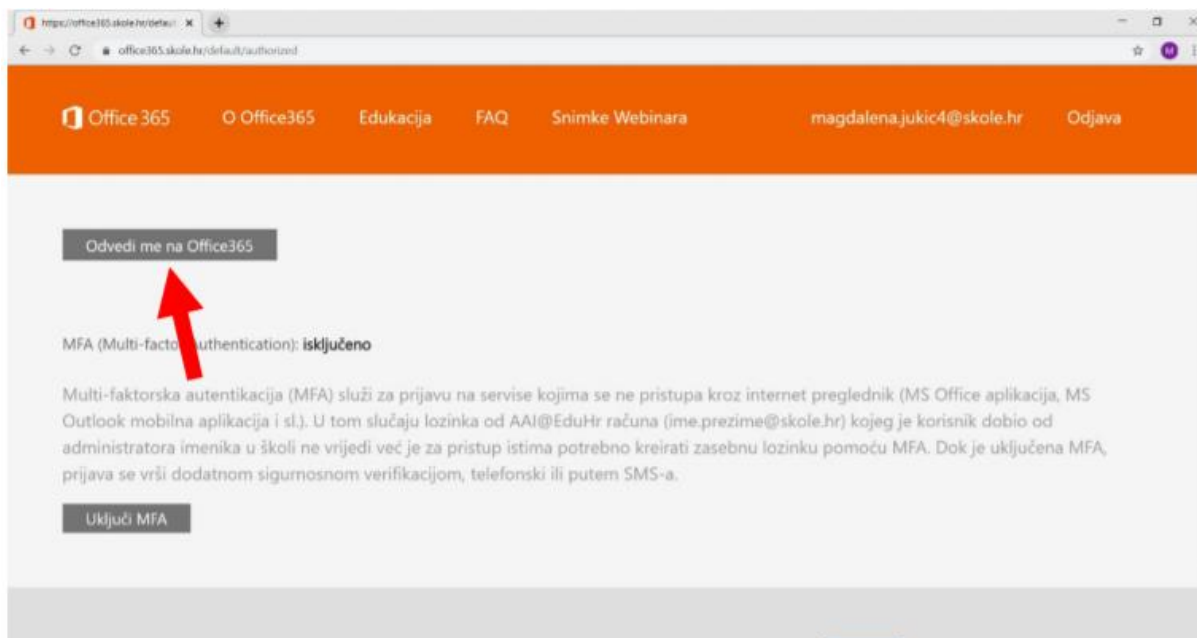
https://office365.skole.hr/defau ×

office365.skole.hr/default/authorized

Office 365 O Office365 Edukacija FAQ Snimke Webinara magdalena.jukic4@skole.hr Odjava

Odvedi me na Office365

MFA (Multi-facto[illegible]uthentication): isključeno

Multi-faktorska autentikacija (MFA) služi za prijavu na servise kojima se ne pristupa kroz internet preglednik (MS Office aplikacija, MS Outlook mobilna aplikacija i sl.). U tom slučaju lozinka od AAI@EduHr računa (ime.prezime@skole.hr) kojeg je korisnik dobio od administratora imenika u školi ne vrijedi već je za pristup istima potrebno kreirati zasebnu lozinku pomoću MFA. Dok je uključena MFA, prijava se vrši dodatnom sigurnosnom verifikacijom, telefonski ili putem SMS-a.

Uključi MFA